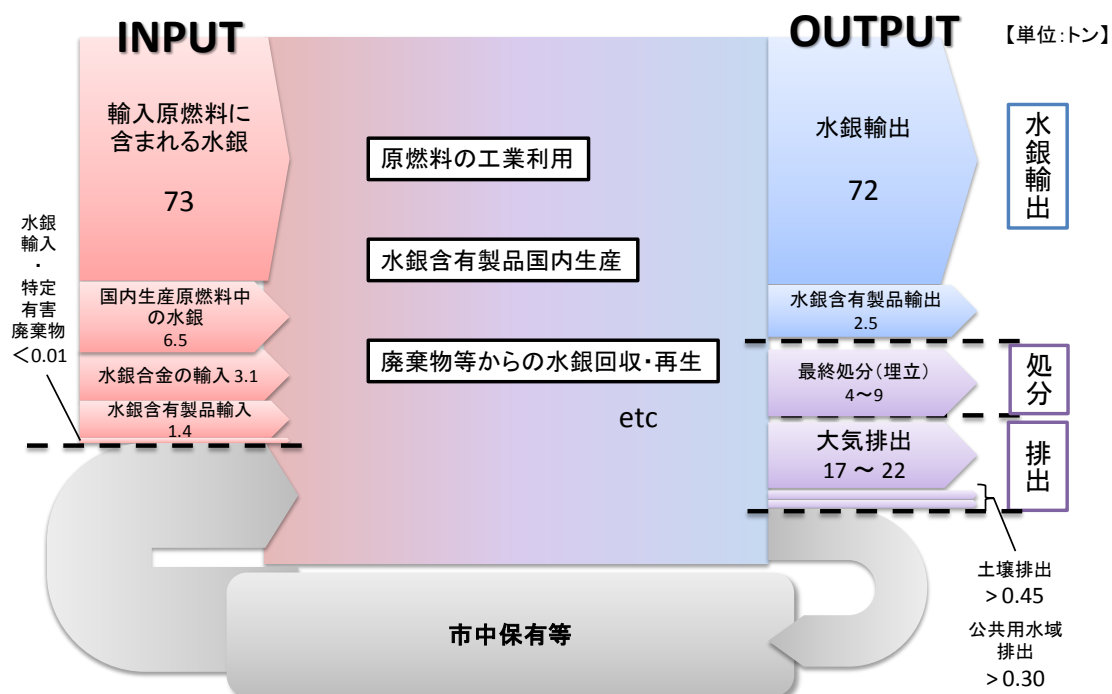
INPUT

OUTPUT

【単位:トン】

輸入原燃料に含まれる水銀

73

水銀輸入・特定有害廃棄物
＜0.01

国内生産原燃料中の水銀
6.5

水銀合金の輸入 3.1

水銀含有製品輸入
1.4

原燃料の工業利用

水銀含有製品国内生産

廃棄物等からの水銀回収・再生

etc

水銀輸出

72

水銀輸出

水銀含有製品輸出
2.5

最終処分(埋立)
4〜9

処分

大気排出
17 〜 22

排出

土壌排出
＞0.45

公共用水域排出
＞0.30

市中保有等